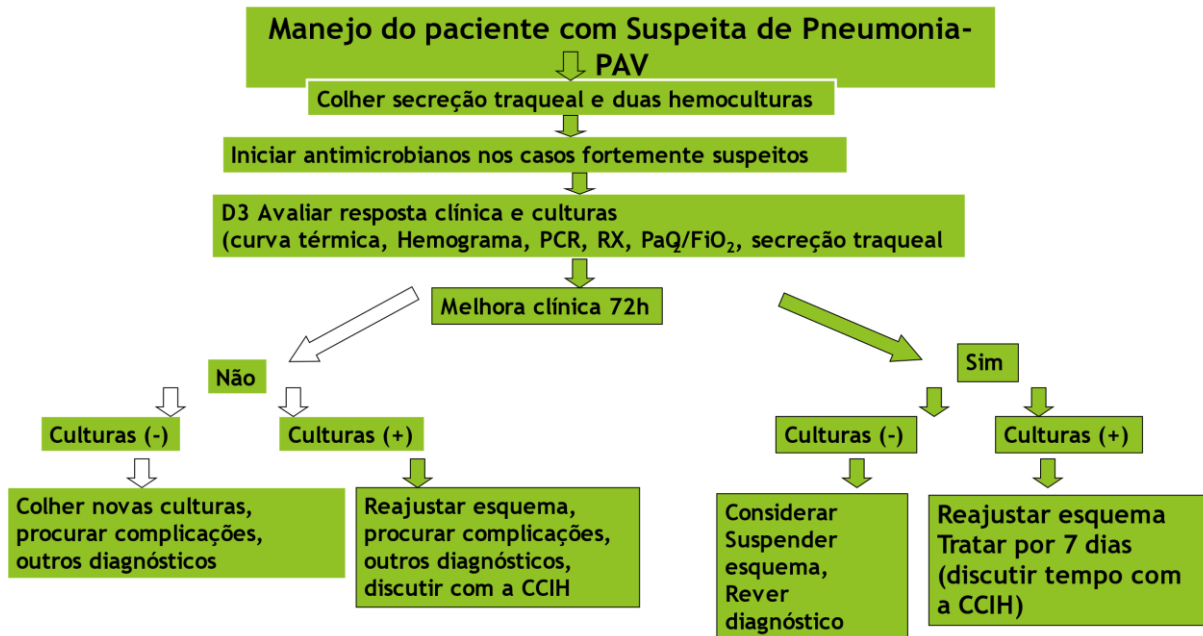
Manejo do paciente com Suspeita de Pneumonia-PAV

Colher secreção traqueal e duas hemoculturas

Iniciar antimicrobianos nos casos fortemente suspeitos

D3 Avaliar resposta clínica e culturas
(curva térmica, Hemograma, PCR, RX, $PaO_2/FiO_2$, secreção traqueal

Melhora clínica 72h

Não

Culturas (-)

Colher novas culturas, procurar complicações, outros diagnósticos

Culturas (+)

Reajustar esquema, procurar complicações, outros diagnósticos, discutir com a CCIH

Sim

Culturas (-)

Considerar Suspender esquema, Rever diagnóstico

Culturas (+)

Reajustar esquema
Tratar por 7 dias (discutir tempo com a CCIH)